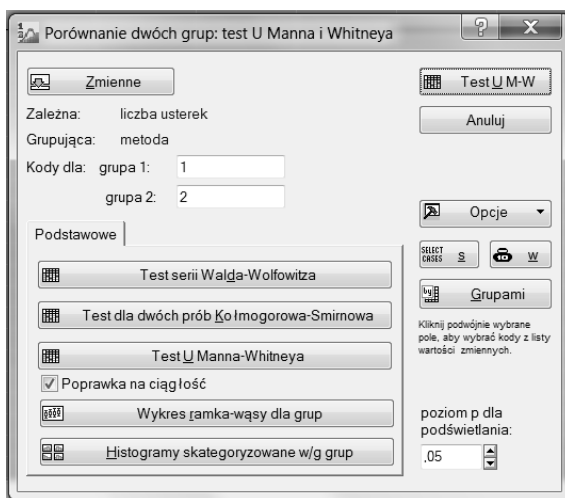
Porównanie dwóch grup: test U Manna i Whitneya

?

X

Zmienne

Test U M-W

Zależna: liczba usterek

Anuluj

Grupująca: metoda

Kody dla: grupa 1: 1

grupa 2: 2

Opcje

Podstawowe

SELECT CASES S

W

Test serii Walda-Wolfowitza

Grupami

Test dla dwóch prób Kołmogorowa-Smirnowa

Kliknij podwójnie wybrane pole, aby wybrać kody z listy wartości zmiennych.

Test U Manna-Whitneya

✓ Poprawka na ciągłość

Wykres ramka-wąsy dla grup

poziom p dla podświetlania:

Histogramy skategoryzowane w/g grup

,05